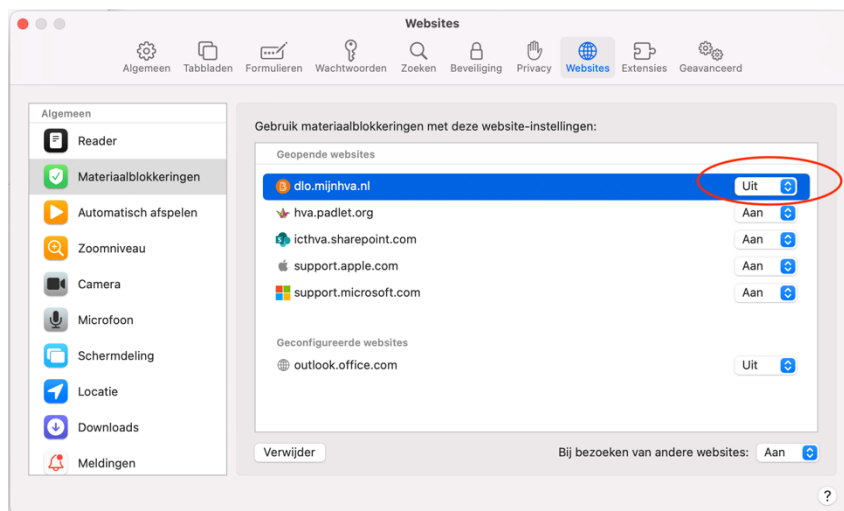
Websites

Algemeen Tabbladen Formulieren Wachtwoorden Zoeken Beveiliging Privacy Websites Extensies Geavanceerd

Algemeen
Reader
Materiaalblokkeringen
Automatisch afspelen
Zoomniveau
Camera
Microfoon
Schermdeling
Locatie
Downloads
Meldingen

Gebruik materiaalblokkeringen met deze website-instellingen:

Geopende websites

| | |
|---|---|
| dlo.mijnhva.nl | Uit |
| hva.padlet.org | Aan |
| icthva.sharepoint.com | Aan |
| support.apple.com | Aan |
| support.microsoft.com | Aan |

Geconfigureerde websites

| | |
|---|---|
| outlook.office.com | Uit |

Verwijder

Bij bezoeken van andere websites: Aan

?